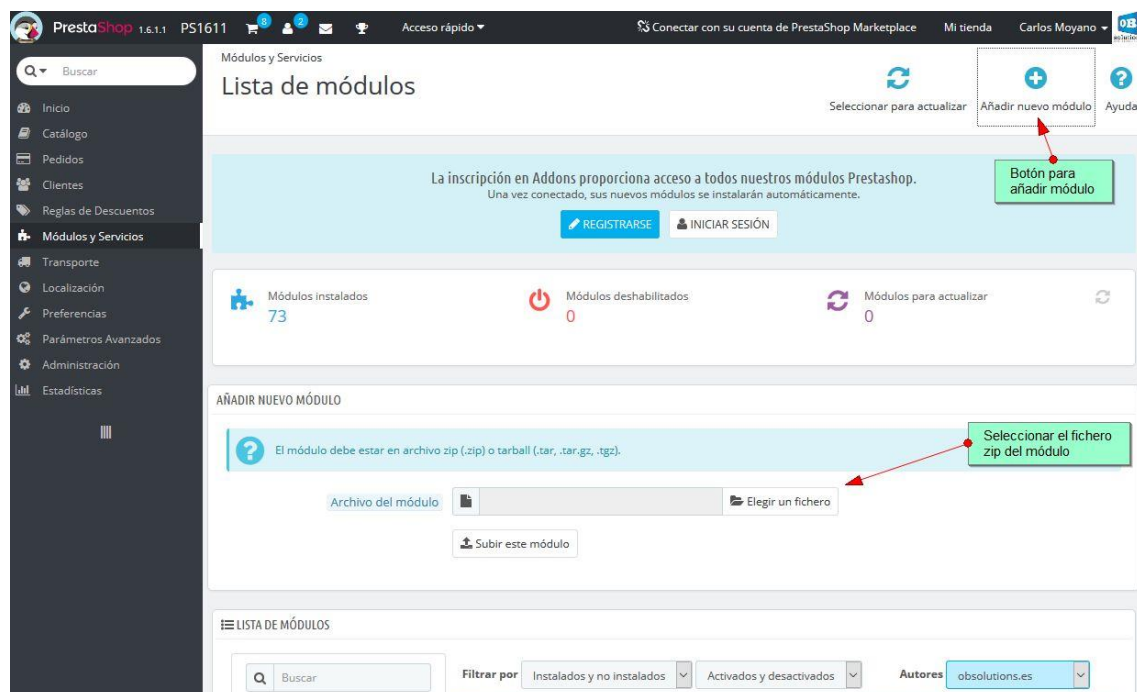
PrestaShop 1.6.1.1 PS1611 8 2 Acceso rápido ▾ Conectar con su cuenta de PrestaShop Marketplace Mi tienda Carlos Moyano ▾ OB

Buscar

Inicio
Catálogo
Pedidos
Clientes
Reglas de Descuentos
Módulos y Servicios
Transporte
Localización
Preferencias
Parámetros Avanzados
Administración
Estadísticas

Módulos y Servicios

Lista de módulos

Seleccionar para actualizar
Añadir nuevo módulo
Ayuda

Botón para añadir módulo

La inscripción en Addons proporciona acceso a todos nuestros módulos Prestashop.
Una vez conectado, sus nuevos módulos se instalarán automáticamente.

REGISTRARSE INICIAR SESIÓN

Módulos instalados
73

Módulos deshabilitados
0

Módulos para actualizar
0

AÑADIR NUEVO MÓDULO

Seleccionar el fichero zip del módulo

El módulo debe estar en archivo zip (.zip) o tarball (.tar, .tar.gz, .tgz).

Archivo del módulo
Elegir un fichero

Subir este módulo

LISTA DE MÓDULOS

Buscar
Filtrar por Instalados y no instalados Activados y desactivados Autores obsolutions.es